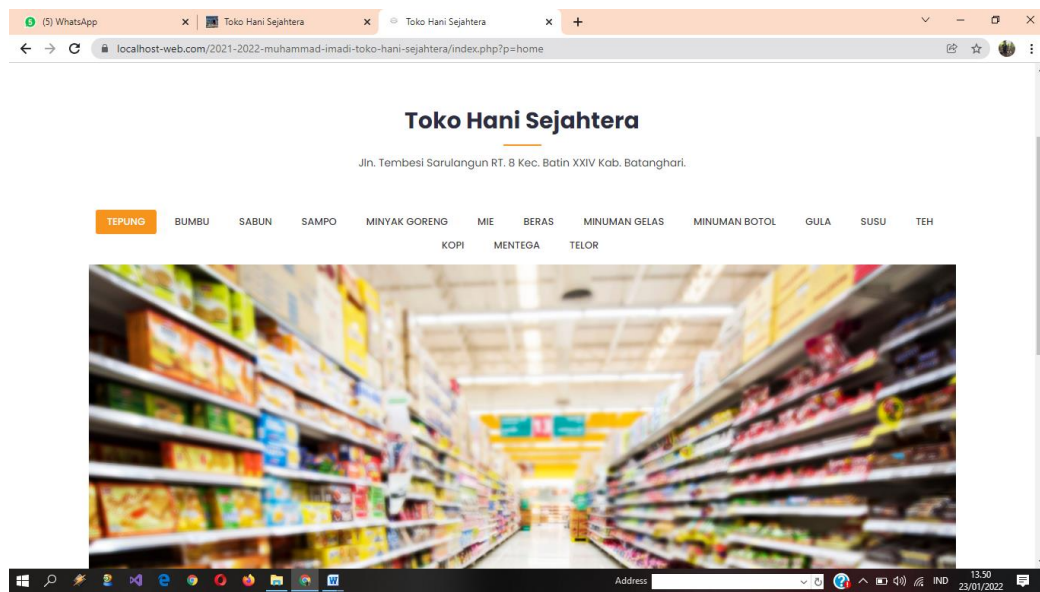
(5) WhatsApp
Toko Hani Sejahtera
Toko Hani Sejahtera
localhost-web.com/2021-2022-muhammad-imadi-toko-hani-sejahtera/index.php?p=home

Toko Hani Sejahtera

Jln. Tembesi Sarulangun RT. 8 Kec. Batin XXIV Kab. Batanghari.

TEPUNG BUMBU SABUN SAMPO MINYAK GORENG MIE BERAS MINUMAN GELAS MINUMAN BOTOL GULA SUSU TEH KOPI MENTEGA TELOR

Address
IND
13.50
23/01/2022